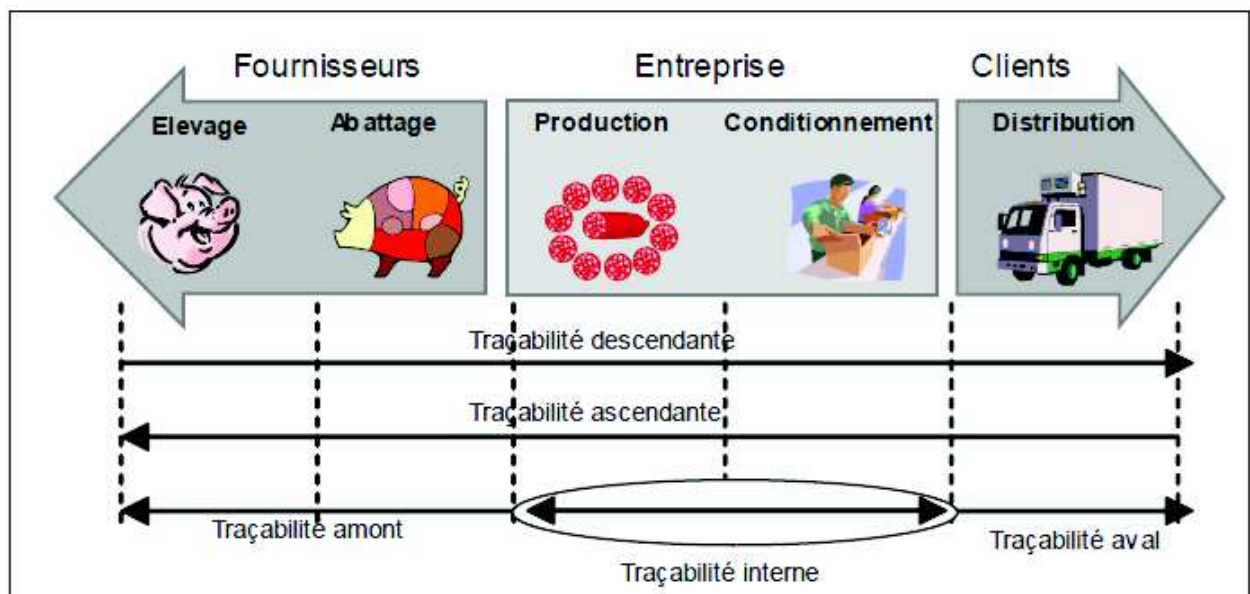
Fournisseurs

Entreprise

Clients

Elevage

Abattage

Production

Conditionnement

Distribution

Traçabilité descendante

Traçabilité ascendante

Traçabilité amont

Traçabilité aval

Traçabilité interne